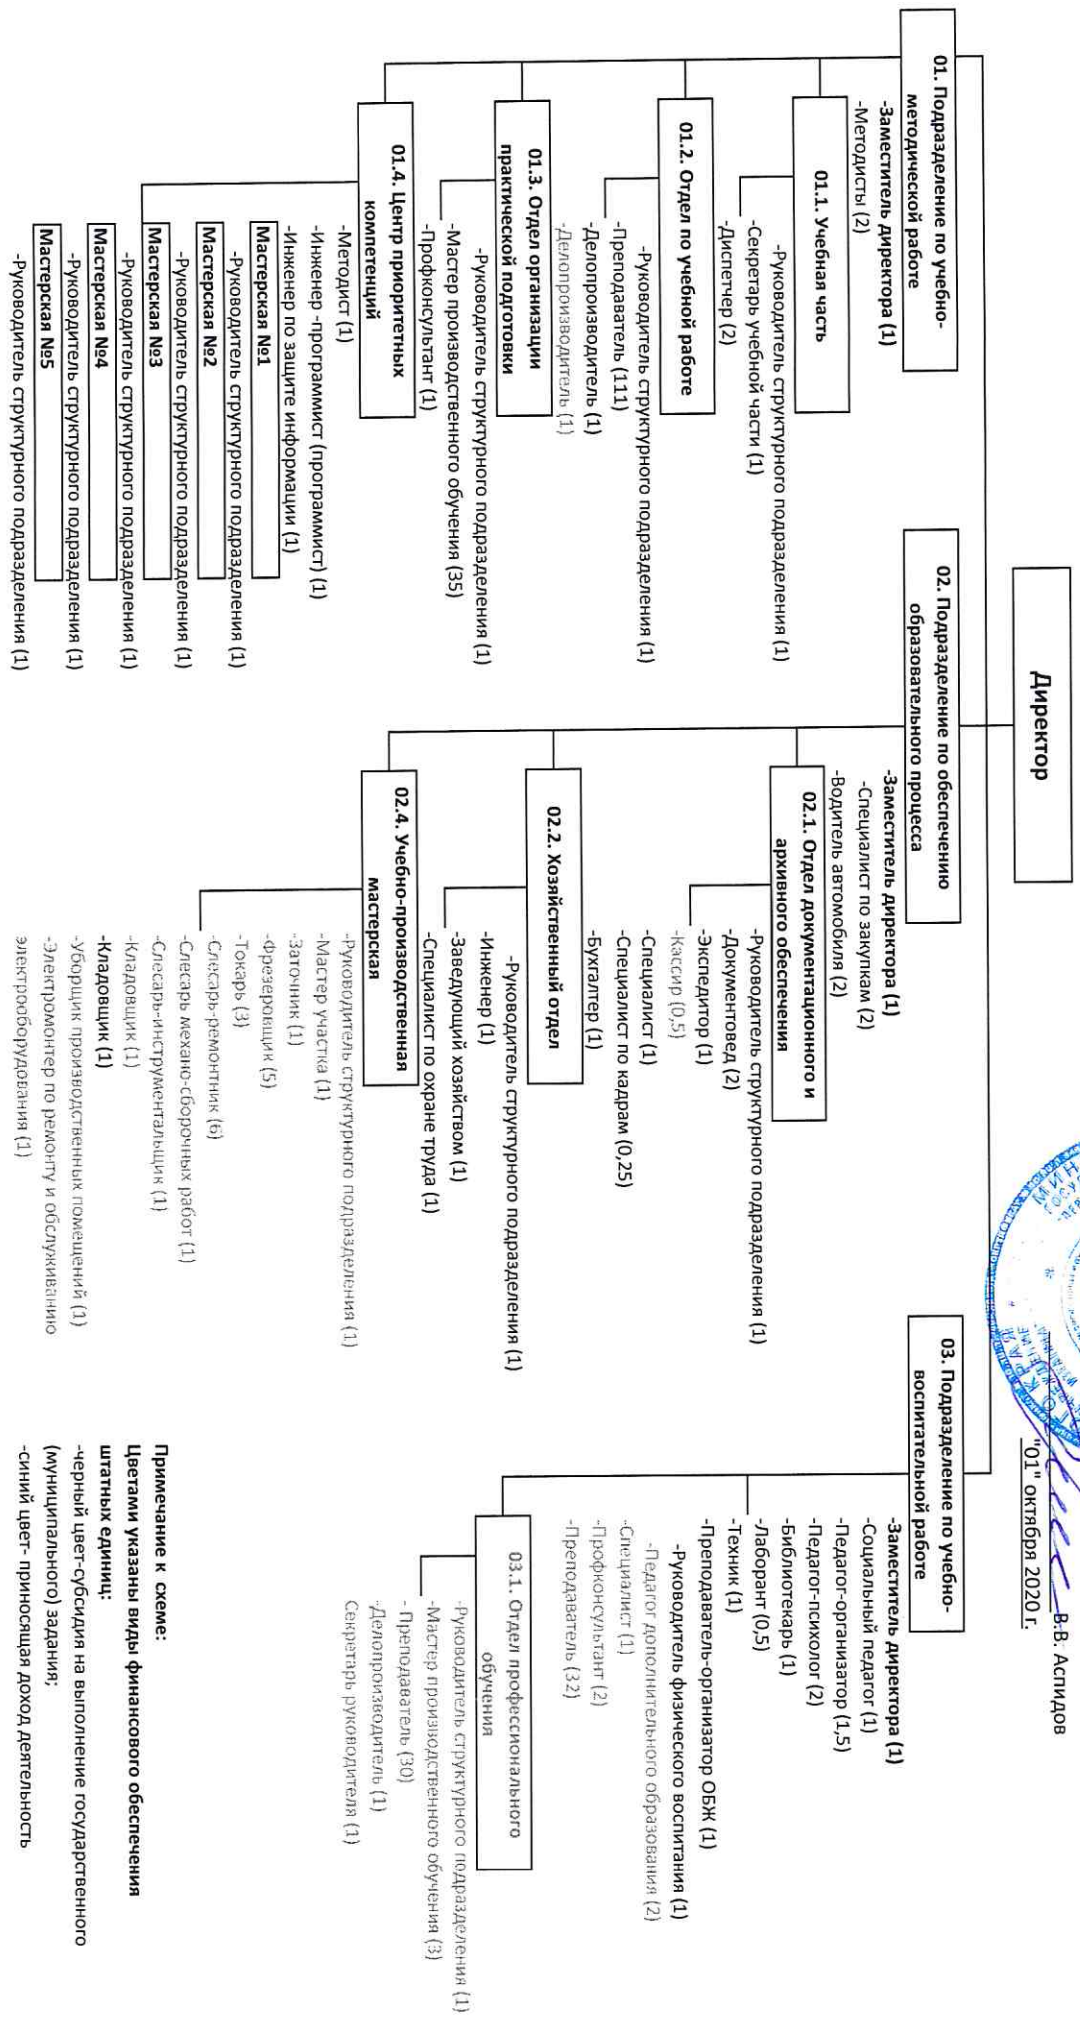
В.В. Аспидов
"01" октября 2020 г.

Директор

01. Подразделение по учебно-методической работе
-Заместитель директора (1)
-Методисты (2)

01.1. Учебная часть
-Руководитель структурного подразделения (1)
-Секретарь учебной части (1)
-Диспетчер (2)

01.2. Отдел по учебной работе
-Руководитель структурного подразделения (1)
-Преподаватель (111)
-Делопроизводитель (1)
-Делопроизводитель (1)

01.3. Отдел организации практической подготовки
-Руководитель структурного подразделения (1)
-Мастер производственного обучения (35)
-Профконсультант (1)

01.4. Центр приоритетных компетенций
-Методист (1)
-Инженер -программист (программист) (1)
-Инженер по защите информации (1)
Мастерская №1
-Руководитель структурного подразделения (1)
Мастерская №2
-Руководитель структурного подразделения (1)
Мастерская №3
-Руководитель структурного подразделения (1)
Мастерская №4
-Руководитель структурного подразделения (1)
Мастерская №5
-Руководитель структурного подразделения (1)

02. Подразделение по обеспечению образовательного процесса
-Заместитель директора (1)
-Специалист по закупкам (2)
-Водитель автомобиля (2)

02.1. Отдел документационного и архивного обеспечения
-Руководитель структурного подразделения (1)
-Документовед (2)
-Экспедитор (1)
-Кассир (0,5)
-Специалист (1)
-Специалист по кадрам (0,25)
-Бухгалтер (1)

02.2. Хозяйственный отдел
-Руководитель структурного подразделения (1)
-Инженер (1)
-Заведующий хозяйством (1)
-Специалист по охране труда (1)

02.4. Учебно-производственная мастерская
-Руководитель структурного подразделения (1)
-Мастер участка (1)
-Заточник (1)
-Фрезеровщик (5)
-Токарь (3)
-Слесарь-ремонтник (6)
-Слесарь механо-сборочных работ (1)
-Слесарь-инструментальщик (1)
-Кладовщик (1)
-Кладовщик (1)
-Уборщик производственных помещений (1)
-Электромонтер по ремонту и обслуживанию электрооборудования (1)

03. Подразделение по учебно-воспитательной работе
-Заместитель директора (1)
-Социальный педагог (1)
-Педагог-организатор (1,5)
-Педагог-психолог (2)
-Библиотекарь (1)
-Лаборант (0,5)
-Техник (1)
-Преподаватель-организатор ОБЖ (1)
-Руководитель физического воспитания (1)
-Педагог дополнительного образования (2)
-Специалист (1)
-Профконсультант (2)
-Преподаватель (32)

03.1. Отдел профессионального обучения
-Руководитель структурного подразделения (1)
-Мастер производственного обучения (3)
- Преподаватель (30)
-Делопроизводитель (1)
Секретарь руководителя (1)

Примечание к схеме:
Цветами указаны виды финансового обеспечения штатных единиц:
-черный цвет-субсидия на выполнение государственного (муниципального) задания;
-синий цвет- приносящая доход деятельность